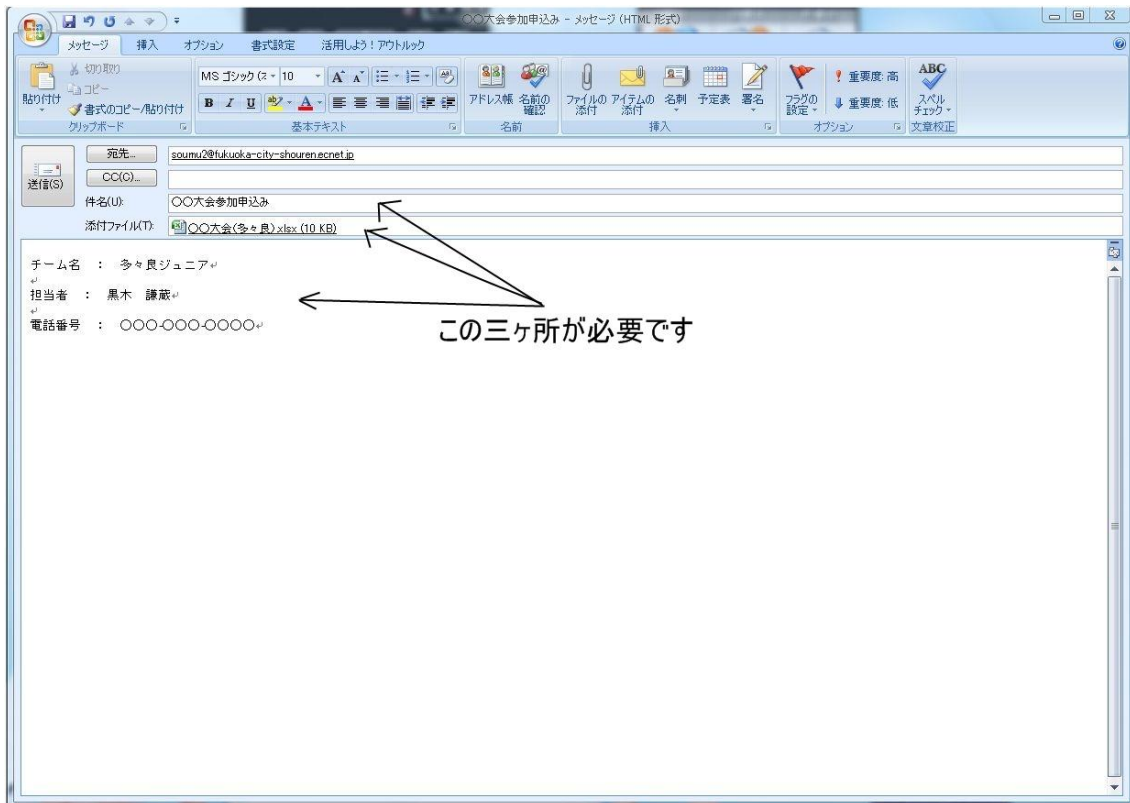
○○大会参加申込み - メッセージ (HTML 形式)

メッセージ 挿入 オプション 書式設定 活用しよう！アウトルック

切り取り
コピー
貼り付け
書式のコピー/貼り付け
クリップボード

MS ゴシック 10
B I U A
基本テキスト

アドレス帳 名前の確認
名前

ファイルの添付 アイテムの添付 名刺 予定表 署名
挿入

フラグの設定
重要度 高
重要度 低
オプション

ABC
スペルチェック
文章校正

送信(S)
宛先... soumu2@fukuoka-city-shouren.ecnet.jp
CC(C)...
件名(U): ○○大会参加申込み
添付ファイル(T): ○○大会(多々良).xlsx (10 KB)

チーム名 ： 多々良ジュニア

担当者 ： 黒木 謙蔵

電話番号 ： ○○○-○○○-○○○○

この三ヶ所が必要です